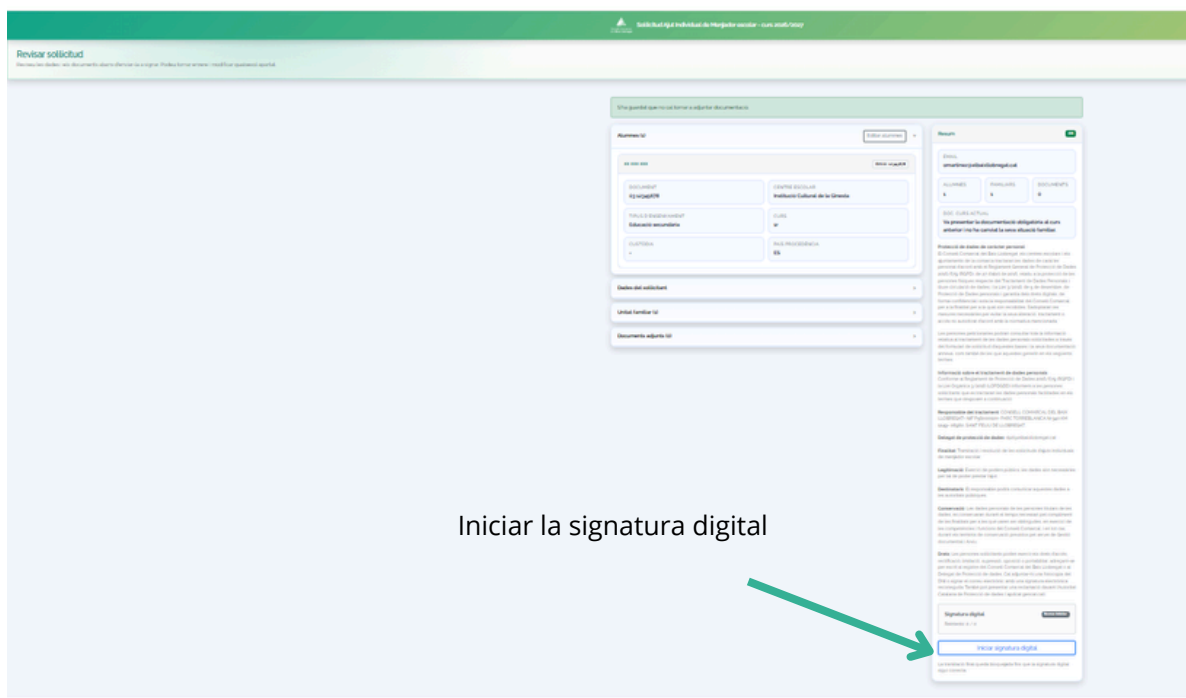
Sol·licitud Ajut Individual de Menjador escolar - curs 2026/2027

Revisar sol·licitud

Revisau les dades, reviseu els documents abans d'enviar-la a signar. Podeu tornar enrere i modificar qualsevol apartat.

S'ha guardat (que no us torni a adjuntar documentació)

Alumnes (1)

Editar alumnes

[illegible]

DOCUMENT
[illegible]

CENTRE ESCOLAR
Institució Cultural de la Ginesta

TIPUS D'ENSENYAMENT
Educació secundària

CURS
1r

CUSTÒDIA
-

PAÍS PROCEDÈNCIA
ES

Dades del sol·licitant

Unitat familiar (1)

Documents adjunts (0)

Resum

EMAIL
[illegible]

ALUMNES
1

FAMILIARS
1

DOCUMENTS
0

SOL·CURS ACTUAL
Va presentar la documentació obligatòria al curs anterior i no ha canviat la seva situació familiar.

Protecció de dades de caràcter personal

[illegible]

Informació sobre el tractament de dades personals

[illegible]

Responsable del tractament: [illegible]

Delegat de protecció de dades: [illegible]

Finalitat: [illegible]

Legitimació: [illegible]

Destinataris: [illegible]

Conservació: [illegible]

Drets: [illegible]

Signatura digital
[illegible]

Iniciar signatura digital

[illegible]

Iniciar la signatura digital